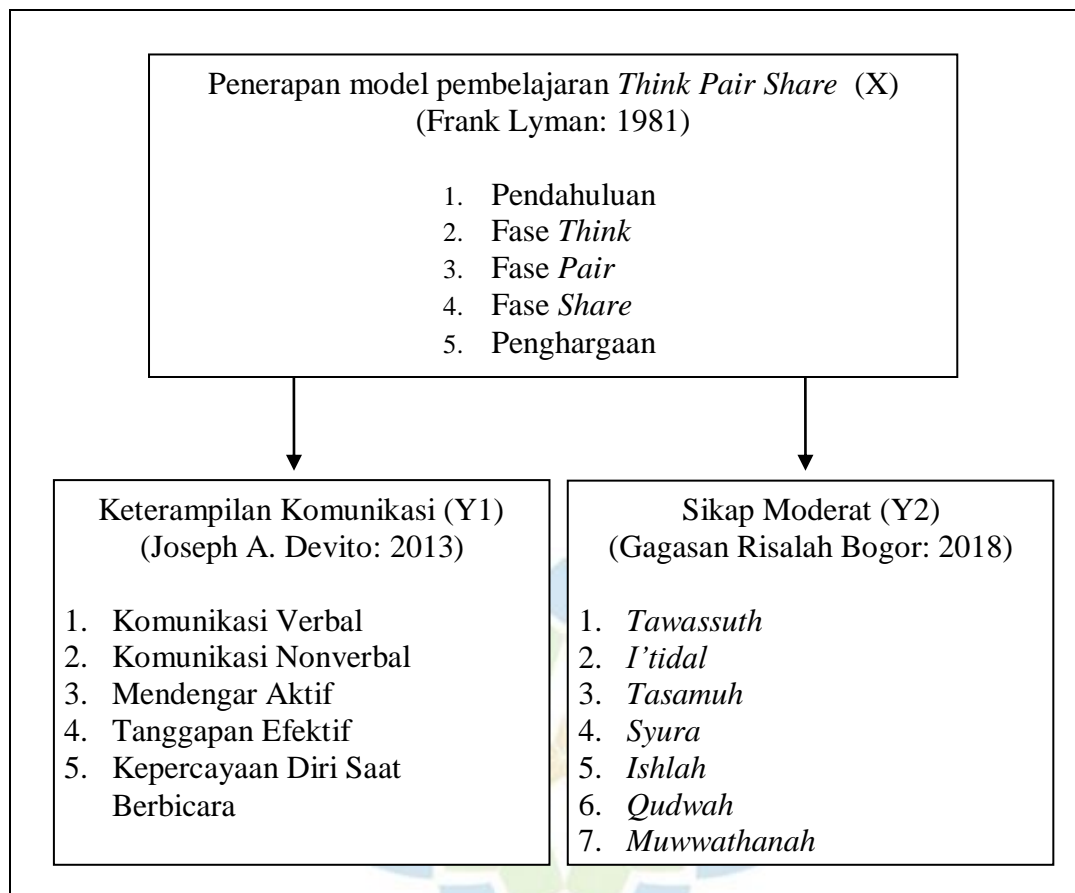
Penerapan model pembelajaran Think Pair Share (X)
(Frank Lyman: 1981)

1. Pendahuluan
2. Fase Think
3. Fase Pair
4. Fase Share
5. Penghargaan

Keterampilan Komunikasi (Y1)
(Joseph A. Devito: 2013)

1. Komunikasi Verbal
2. Komunikasi Nonverbal
3. Mendengar Aktif
4. Tanggapan Efektif
5. Kepercayaan Diri Saat Berbicara

Sikap Moderat (Y2)
(Gagasan Risalah Bogor: 2018)

1. Tawassuth
2. I'tidal
3. Tasamuh
4. Syura
5. Ishlah
6. Qudwah
7. Muwwathanah